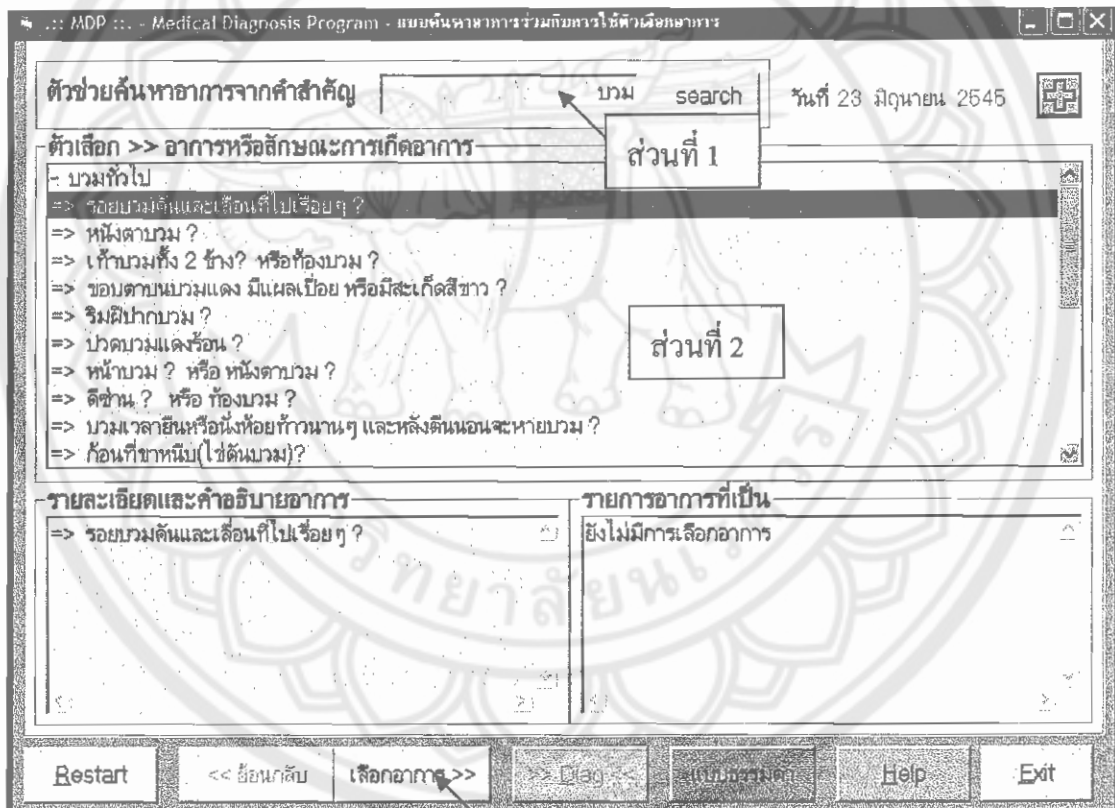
.:: MDP ::. - Medical Diagnosis Program - แบบค้นหาอาการร่วมกับการใช้ตัวเลือกอาการ

ตัวช่วยค้นหาอาการจากคำสำคัญ บวม search วันที่ 23 มิถุนายน 2545

ส่วนที่ 1

ตัวเลือก >> อาการหรือลักษณะการเกิดอาการ

- บวมทั่วไป
=> รอยบวมคันและเลื่อนที่ไปเรื่อยๆ ?
=> หนังตาบวม ?
=> เท้าบวมทั้ง 2 ข้าง? หรือท้องบวม ?
=> ขอบตาบนบวมแดง มีแผลเปื่อย หรือมีสะเก็ดสีขาว ?
=> ริมฝีปากบวม ?
=> ปวดบวมแดงร้อน ?
=> หน้าบวม ? หรือ หนังตาบวม ?
=> ดีซ่าน ? หรือ ท้องบวม ?
=> บวมเวลายืนหรือนั่งห้อยก้าวนานๆ และหลังตื่นนอนจะหายบวม ?
=> ก้อนที่ขาหนีบ(ไข่ดันบวม)?

ส่วนที่ 2

รายละเอียดและคำอธิบายอาการ
=> รอยบวมคันและเลื่อนที่ไปเรื่อยๆ ?

รายการอาการที่เป็น
ยังไม่มีการเลือกอาการ

Restart
<< ย้อนกลับ
เลือกอาการ >>
>> Diag <<
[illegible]
Help
Exit